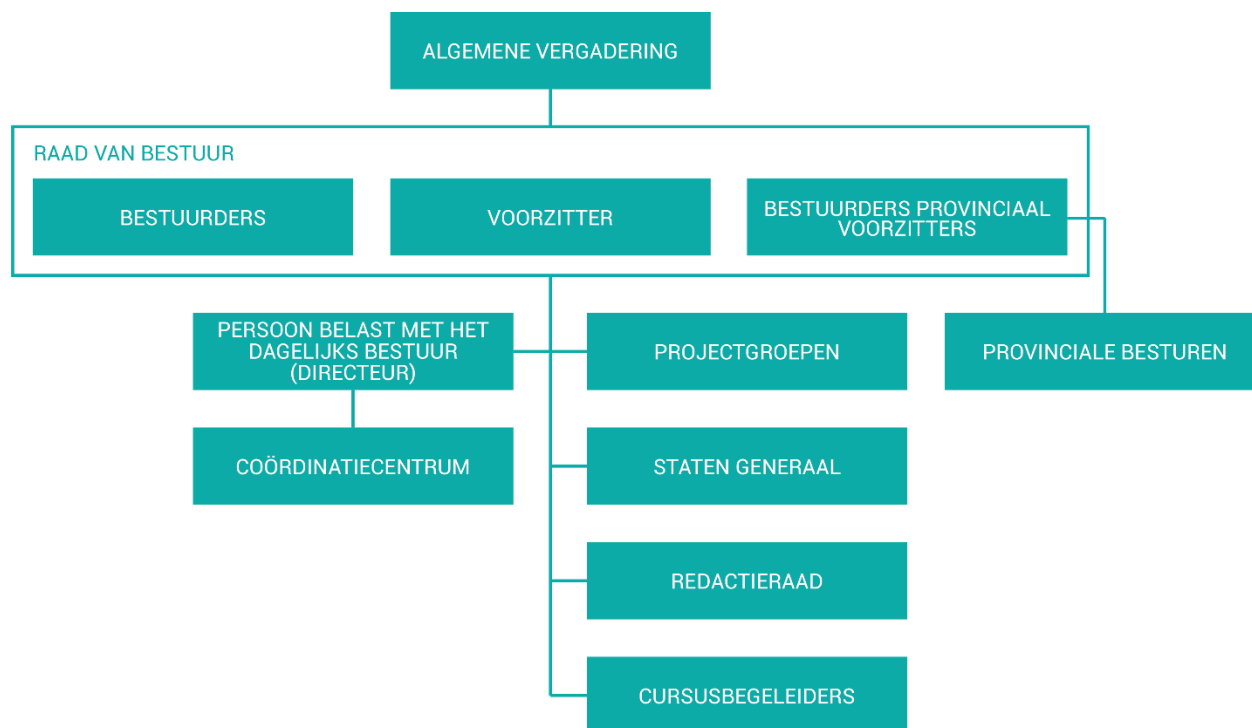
ALGEMENE VERGADERING

RAAD VAN BESTUUR

BESTUURDERS

VOORZITTER

BESTUURDERS PROVINCIAAL VOORZITTERS

PERSOON BELAST MET HET DAGELIJKS BESTUUR (DIRECTEUR)

PROJECTGROEPEN

PROVINCIALE BESTUREN

COÖRDINATIECENTRUM

STATEN GENERAAL

REDACTIERAAD

CURSUSBEGELEIDERS